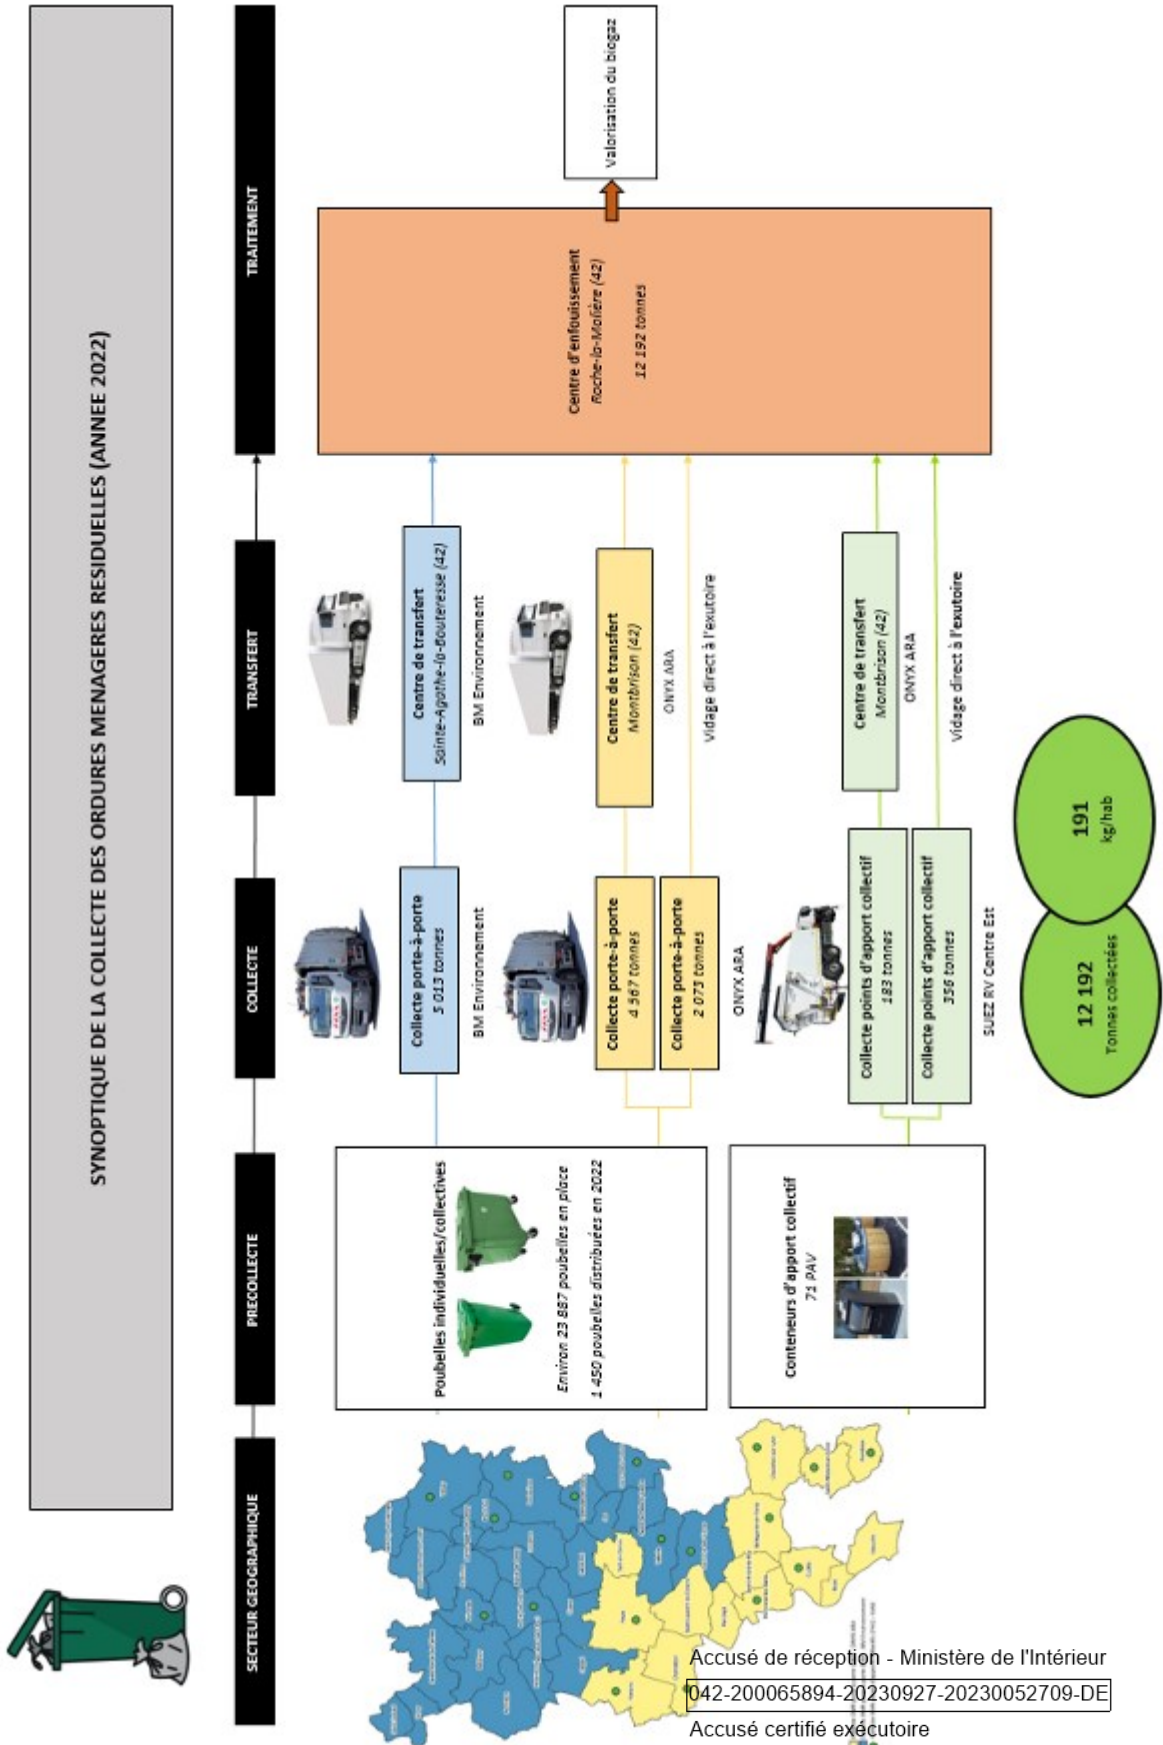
SYNOPTIQUE DE LA COLLECTE DES ORDURES MENAGERES RESIDUELLES (ANNEE 2022)

SECTEUR GEOGRAPHIQUE

PRECOLLECTE

COLLECTE

TRANSFERT

TRAITEMENT

Poubelles individuelles/collectives

Environ 23 887 poubelles en place
1 450 poubelles distribuées en 2022

Conteneurs d'apport collectif
71 PAV

Collecte porte-à-porte
5 013 tonnes

BM Environnement

Collecte porte-à-porte
4 567 tonnes

Collecte porte-à-porte
2 073 tonnes

ONYX ARA

Collecte points d'apport collectif
183 tonnes

Collecte points d'apport collectif
356 tonnes

SUEZ RV Centre Est

Centre de transfert
Sainte-Agathe-la-Bouteresse (42)

BM Environnement

Centre de transfert
Montbrison (42)

ONYX ARA

Vidage direct à l'exutoire

Centre de transfert
Montbrison (42)

ONYX ARA

Vidage direct à l'exutoire

Centre d'enfouissement
Roche-la-Molière (42)

12 192 tonnes

Valorisation du biogaz

12 192
Tonnes collectées

191
kg/hab

Accusé de réception - Ministère de l'Intérieur
042-200065894-20230927-20230052709-DE
Accusé certifié exécutoire